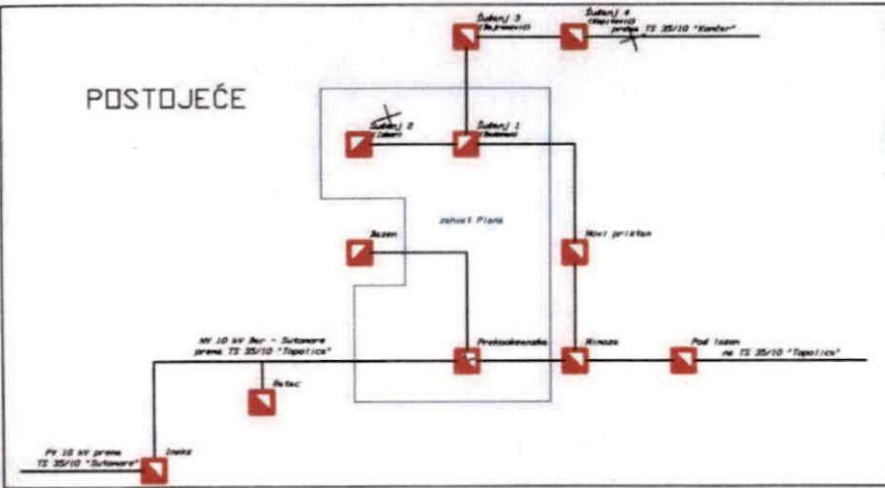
POSTOJEĆE

Šušanj 3
(Bajramović)

Šušanj 4
(Vojinović)
prema TS 35/10 "Kontor"

Šušanj 2
(Zdam)

Šušanj 1
(Nukomi)

zahvat Plana

Bazen

Novi pristan

DV 10 kV Bar - Sutomore
prema TS 35/10 "Topolica"

Prekookeanska

Mimoza

Pod lozom

za TS 35/10 "Topolica"

Detec

DV 10 kV prema
TS 35/10 "Sutomore"

Inako